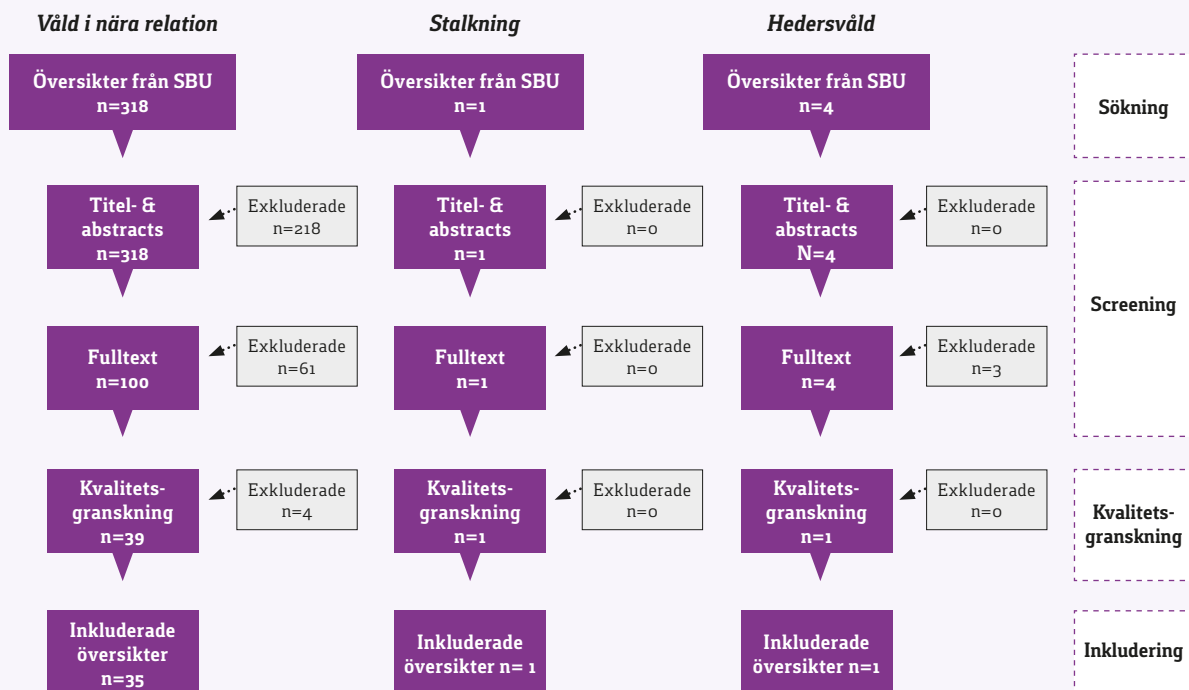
Våld i nära relation

Översikter från SBU
n=318

Titel- & abstracts
n=318

Exkluderade
n=218

Fulltext
n=100

Exkluderade
n=61

Kvalitetsgranskning
n=39

Exkluderade
n=4

Inkluderade översikter
n=35

Stalkning

Översikter från SBU
n=1

Titel- & abstracts
n=1

Exkluderade
n=0

Fulltext
n=1

Exkluderade
n=0

Kvalitetsgranskning
n=1

Exkluderade
n=0

Inkluderade översikter n= 1

Hedersvåld

Översikter från SBU
n=4

Titel- & abstracts
N=4

Exkluderade
n=0

Fulltext
n=4

Exkluderade
n=3

Kvalitetsgranskning
n=1

Exkluderade
n=0

Inkluderade översikter n=1

Sökning

Screening

Kvalitetsgranskning

Inkludering